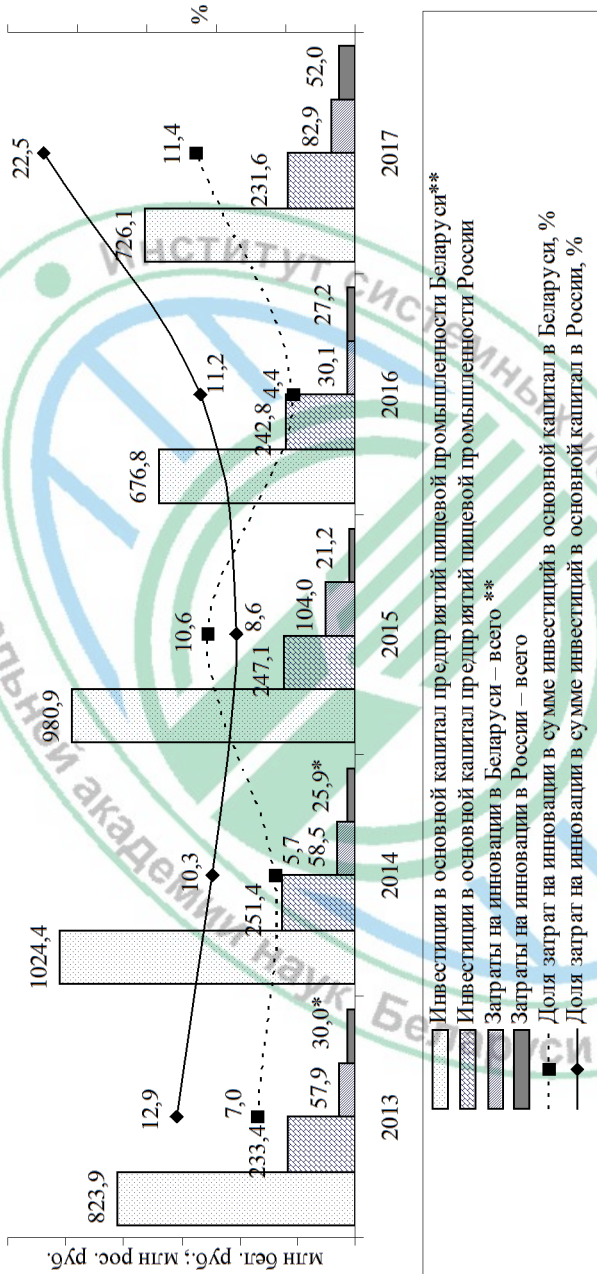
млн бел. руб.; млн рос. руб.

%

823,9
233,4
57,9
30,0*
12,9
7,0
2013

1024,4
251,4
58,5
25,9*
10,3
5,7
2014

980,9
247,1
104,0
21,2
10,6
8,6
2015

676,8
242,8
30,1
27,2
11,2
4,4
2016

726,1
231,6
82,9
52,0
22,5
11,4
2017

Инвестиции в основной капитал предприятий пищевой промышленности Беларуси**
Инвестиции в основной капитал предприятий пищевой промышленности России
Затраты на инновации в Беларуси – всего **
Затраты на инновации в России – всего
Доля затрат на инновации в сумме инвестиций в основной капитал в Беларуси, %
Доля затрат на инновации в сумме инвестиций в основной капитал в России, %

Институт системных исследований … академии наук Беларуси